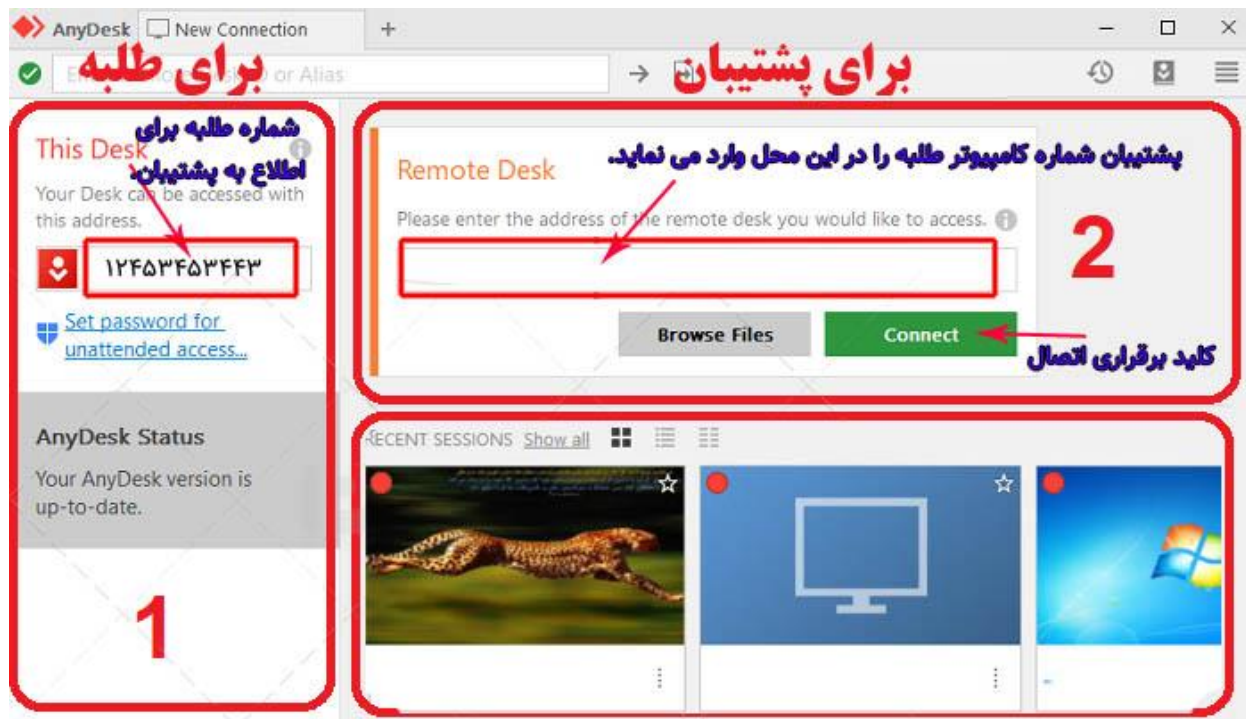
AnyDesk New Connection +

برای طلبه

E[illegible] or Alias

برای پشتیبان

This Desk

شماره طلبه برای اطلاع به پشتیبان.

Your Desk can be accessed with this address.

۱۲۴۵۳۴۵۳۴۴۳

Set password for unattended access...

AnyDesk Status

Your AnyDesk version is up-to-date.

1

Remote Desk

پشتیبان شماره کامپیوتر طلبه را در این محل وارد می نماید.

Please enter the address of the remote desk you would like to access.

2

Browse Files

Connect

کلید برقراری اتصال

RECENT SESSIONS Show all